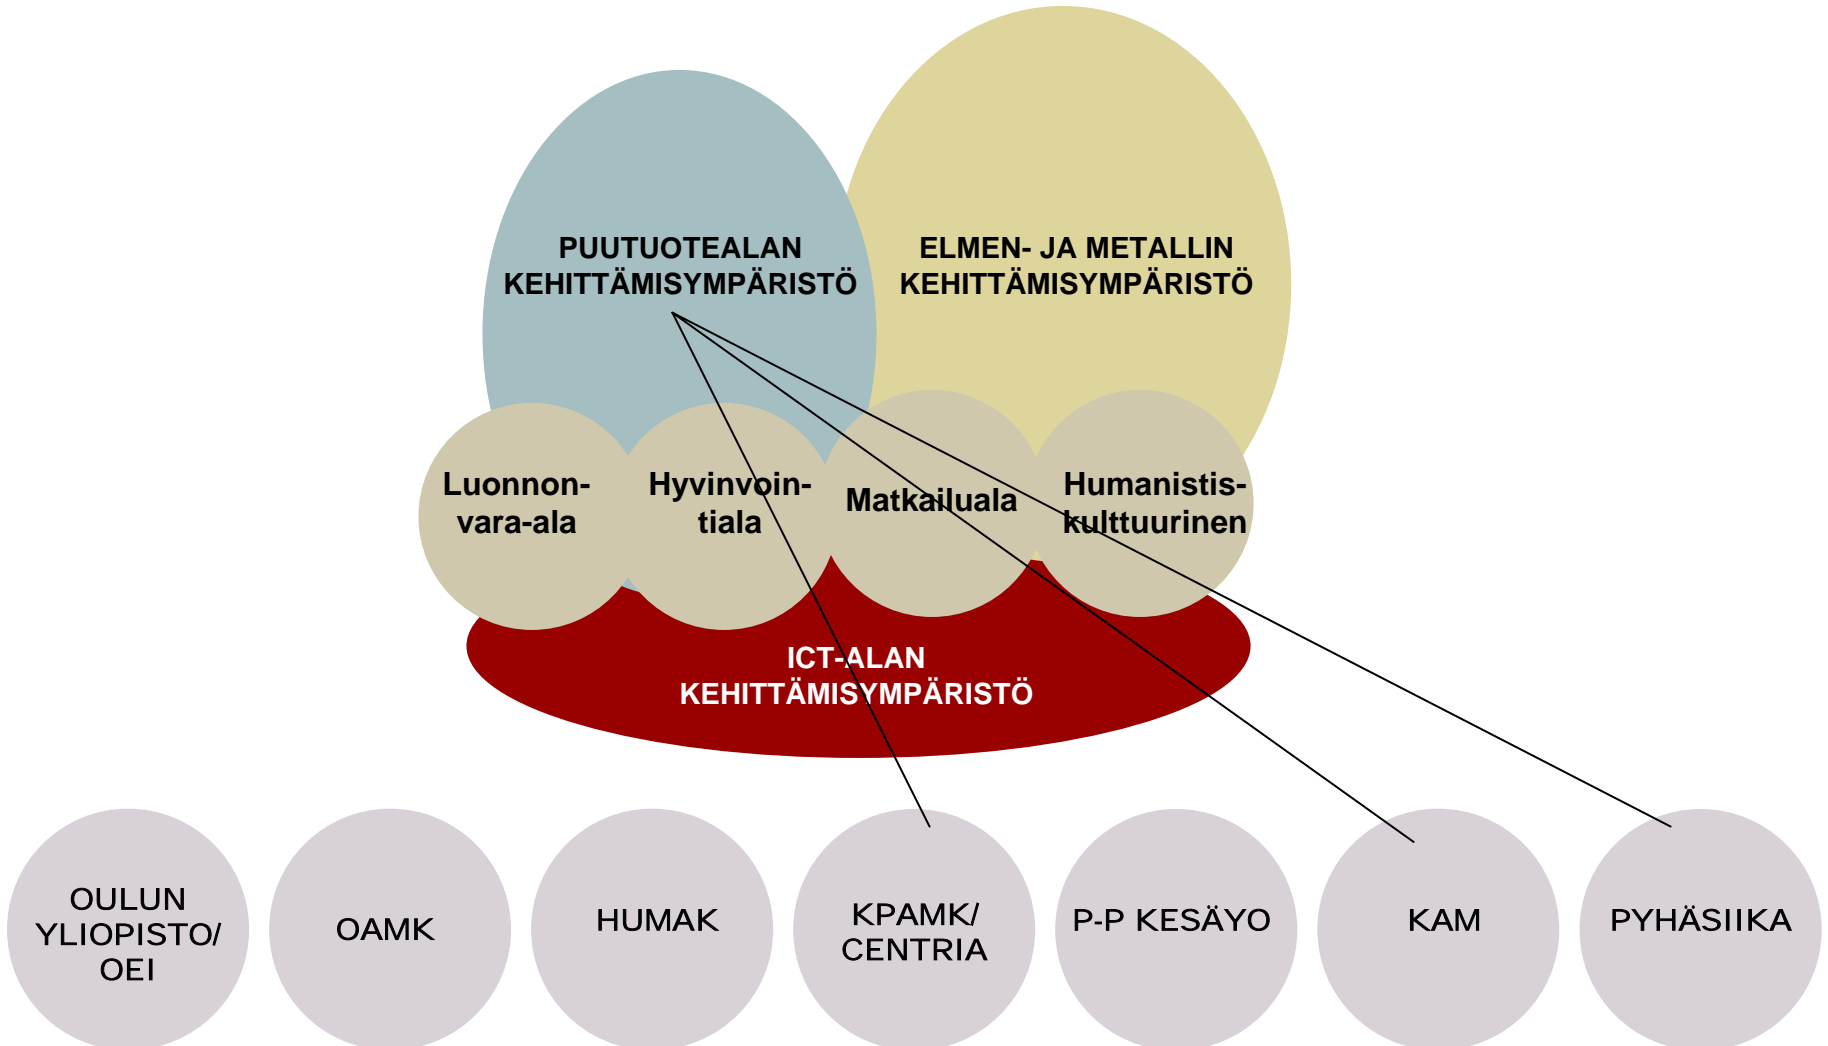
PUUTUOTEALAN KEHITTÄMISYMPÄRISTÖ

ELMEN- JA METALLIN KEHITTÄMISYMPÄRISTÖ

Luonnonvara-ala

Hyvinvointiala

Matkailuala

Humanistis-kulttuurinen

ICT-ALAN KEHITTÄMISYMPÄRISTÖ

OULUN YLIOPISTO/ OEI

OAMK

HUMAK

KPAMK/ CENTRIA

P-P KESÄYO

KAM

PYHÄSIIKA